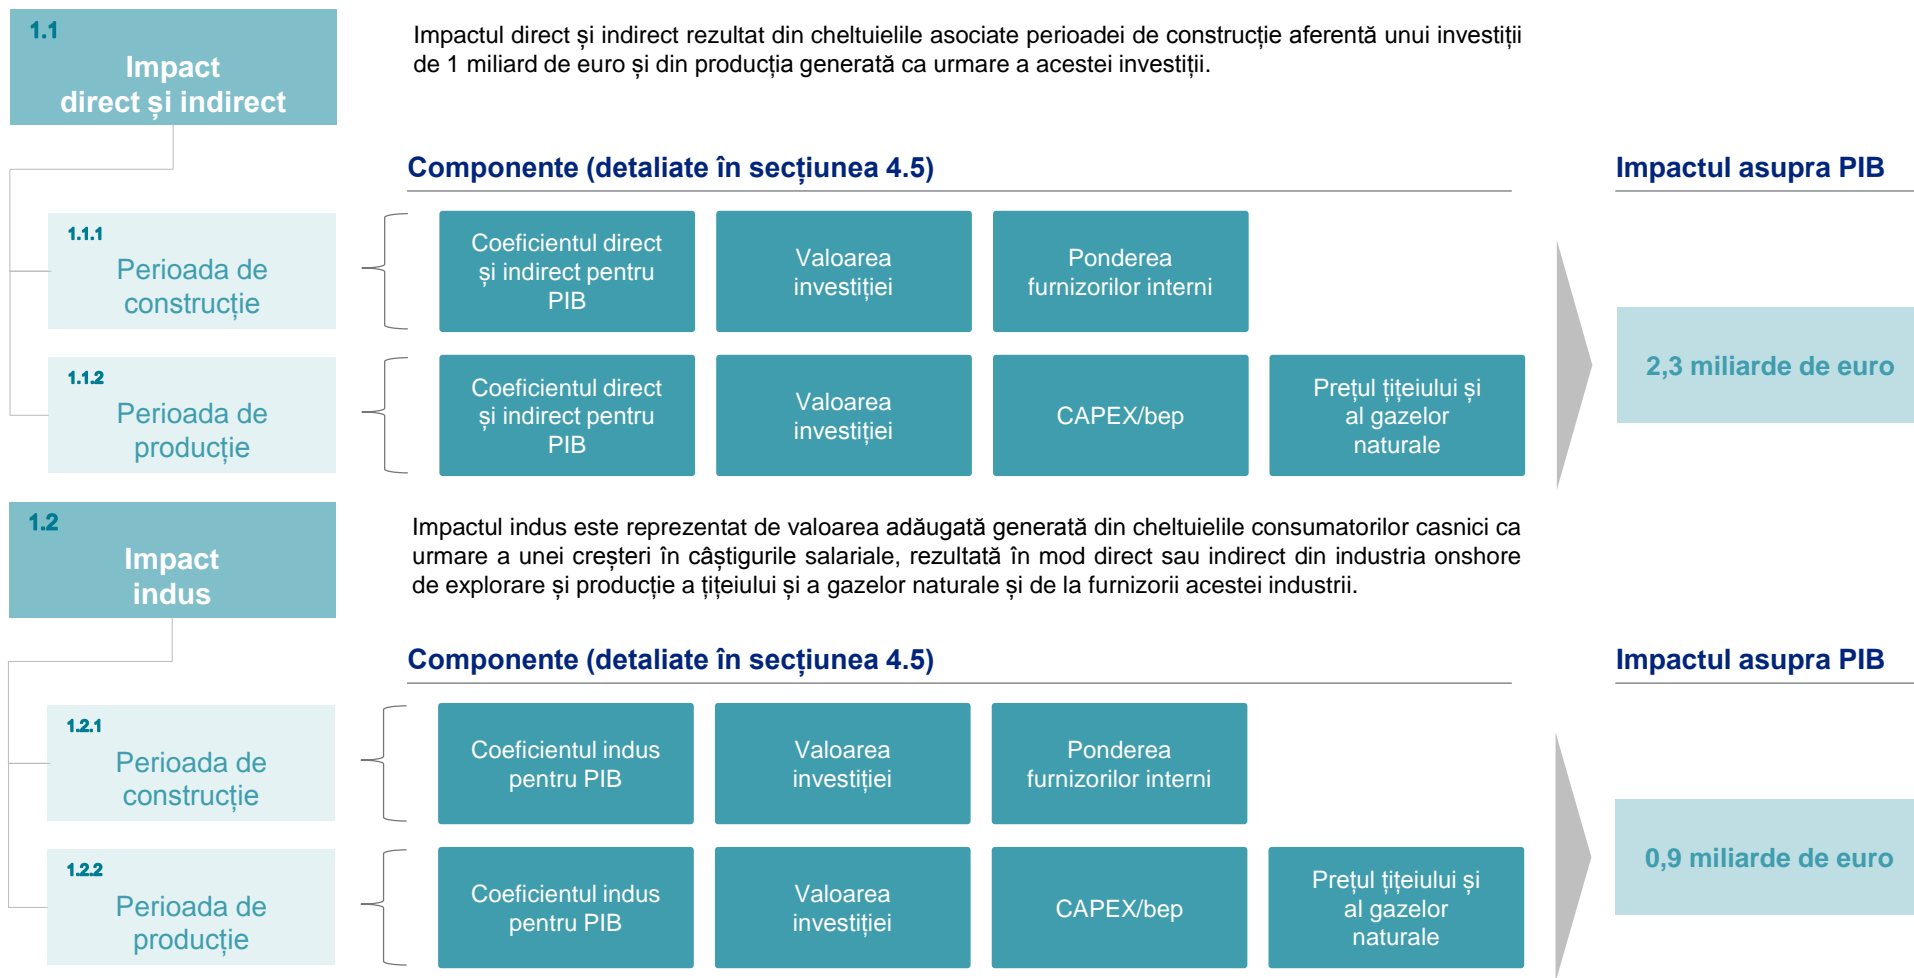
1.1
Impact direct și indirect

Impactul direct și indirect rezultat din cheltuielile asociate perioadei de construcție aferentă unui investiții de 1 miliard de euro și din producția generată ca urmare a acestei investiții.

Componente (detaliate în secțiunea 4.5)

Impactul asupra PIB

1.1.1
Perioada de construcție

Coeficientul direct și indirect pentru PIB

Valoarea investiției

Ponderea furnizorilor interni

1.1.2
Perioada de producție

Coeficientul direct și indirect pentru PIB

Valoarea investiției

CAPEX/bep

Prețul țițeiului și al gazelor naturale

2,3 miliarde de euro

1.2
Impact indus

Impactul indus este reprezentat de valoarea adăugată generată din cheltuielile consumatorilor casnici ca urmare a unei creșteri în câștigurile salariale, rezultată în mod direct sau indirect din industria onshore de explorare și producție a țițeiului și a gazelor naturale și de la furnizorii acestei industrii.

Componente (detaliate în secțiunea 4.5)

Impactul asupra PIB

1.2.1
Perioada de construcție

Coeficientul indus pentru PIB

Valoarea investiției

Ponderea furnizorilor interni

1.2.2
Perioada de producție

Coeficientul indus pentru PIB

Valoarea investiției

CAPEX/bep

Prețul țițeiului și al gazelor naturale

0,9 miliarde de euro